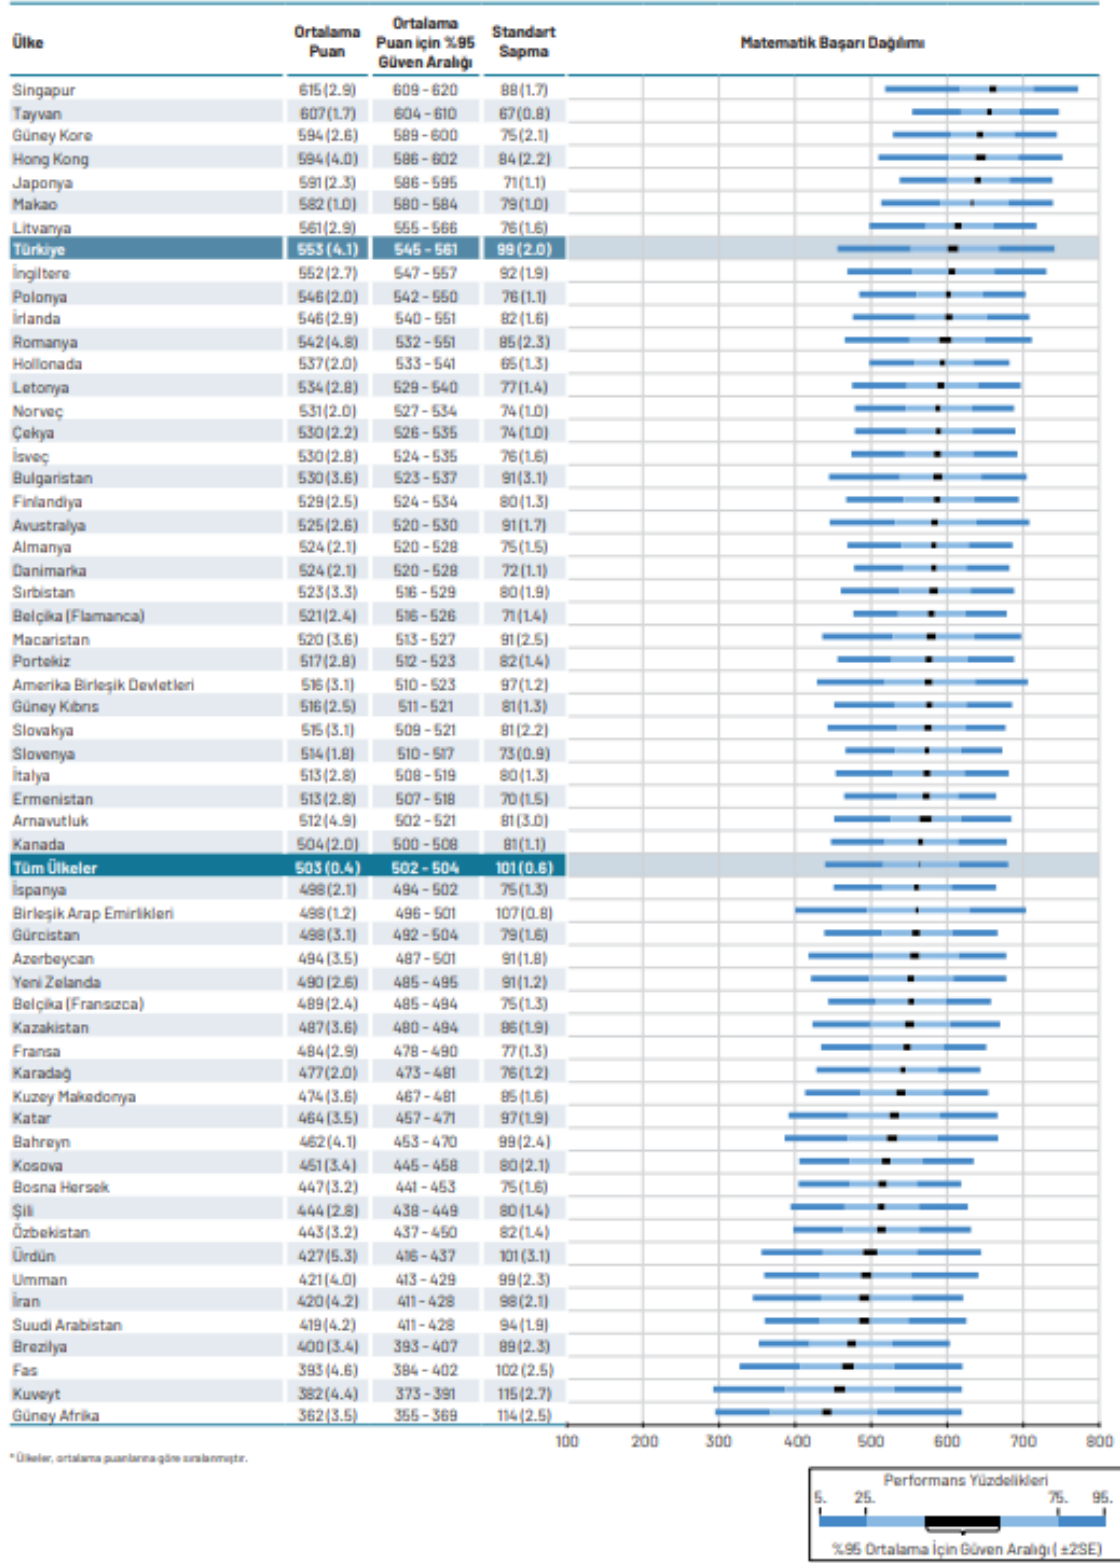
| Ülke | Ortalama Puan | Ortalama Puan için %95 Güven Aralığı | Standart Sapma |
|---|---|---|---|
| Singapur | 615 (2.9) | 609 - 620 | 88 (1.7) |
| Tayvan | 607 (1.7) | 604 - 610 | 67 (0.8) |
| Güney Kore | 594 (2.6) | 589 - 600 | 75 (2.1) |
| Hong Kong | 594 (4.0) | 586 - 602 | 84 (2.2) |
| Japonya | 591 (2.3) | 586 - 595 | 71 (1.1) |
| Makao | 582 (1.0) | 580 - 584 | 79 (1.0) |
| Litvanya | 561 (2.9) | 555 - 566 | 76 (1.6) |
| Türkiye | 553 (4.1) | 545 - 561 | 99 (2.0) |
| İngiltere | 552 (2.7) | 547 - 557 | 92 (1.9) |
| Polonya | 546 (2.0) | 542 - 550 | 76 (1.1) |
| İrlanda | 546 (2.9) | 540 - 551 | 82 (1.6) |
| Romanya | 542 (4.8) | 532 - 551 | 85 (2.3) |
| Hollonada | 537 (2.0) | 533 - 541 | 65 (1.3) |
| Letonya | 534 (2.8) | 529 - 540 | 77 (1.4) |
| Norveç | 531 (2.0) | 527 - 534 | 74 (1.0) |
| Çekya | 530 (2.2) | 526 - 535 | 74 (1.0) |
| İsveç | 530 (2.8) | 524 - 535 | 76 (1.6) |
| Bulgaristan | 530 (3.6) | 523 - 537 | 91 (3.1) |
| Finlandiya | 529 (2.5) | 524 - 534 | 80 (1.3) |
| Avustralya | 525 (2.6) | 520 - 530 | 91 (1.7) |
| Almanya | 524 (2.1) | 520 - 528 | 75 (1.5) |
| Danimarka | 524 (2.1) | 520 - 528 | 72 (1.1) |
| Sırbistan | 523 (3.3) | 516 - 529 | 80 (1.9) |
| Belçika (Flamanca) | 521 (2.4) | 516 - 526 | 71 (1.4) |
| Macaristan | 520 (3.6) | 513 - 527 | 91 (2.5) |
| Portekiz | 517 (2.8) | 512 - 523 | 82 (1.4) |
| Amerika Birleşik Devletleri | 516 (3.1) | 510 - 523 | 97 (1.2) |
| Güney Kıbrıs | 516 (2.5) | 511 - 521 | 81 (1.3) |
| Slovakya | 515 (3.1) | 509 - 521 | 81 (2.2) |
| Slovenya | 514 (1.8) | 510 - 517 | 73 (0.9) |
| İtalya | 513 (2.8) | 508 - 519 | 80 (1.3) |
| Ermenistan | 513 (2.8) | 507 - 518 | 70 (1.5) |
| Arnavutluk | 512 (4.9) | 502 - 521 | 81 (3.0) |
| Kanada | 504 (2.0) | 500 - 508 | 81 (1.1) |
| Tüm Ülkeler | 503 (0.4) | 502 - 504 | 101 (0.6) |
| İspanya | 498 (2.1) | 494 - 502 | 75 (1.3) |
| Birleşik Arap Emirlikleri | 498 (1.2) | 496 - 501 | 107 (0.8) |
| Gürcistan | 498 (3.1) | 492 - 504 | 79 (1.6) |
| Azerbeycan | 494 (3.5) | 487 - 501 | 91 (1.8) |
| Yeni Zelanda | 490 (2.6) | 485 - 495 | 91 (1.2) |
| Belçika (Fransızca) | 489 (2.4) | 485 - 494 | 75 (1.3) |
| Kazakistan | 487 (3.6) | 480 - 494 | 86 (1.9) |
| Fransa | 484 (2.9) | 478 - 490 | 77 (1.3) |
| Karadağ | 477 (2.0) | 473 - 481 | 76 (1.2) |
| Kuzey Makedonya | 474 (3.6) | 467 - 481 | 85 (1.6) |
| Katar | 464 (3.5) | 457 - 471 | 97 (1.9) |
| Bahreyn | 462 (4.1) | 453 - 470 | 99 (2.4) |
| Kosova | 451 (3.4) | 445 - 458 | 80 (2.1) |
| Bosna Hersek | 447 (3.2) | 441 - 453 | 75 (1.6) |
| Şili | 444 (2.8) | 438 - 449 | 80 (1.4) |
| Özbekistan | 443 (3.2) | 437 - 450 | 82 (1.4) |
| Ürdün | 427 (5.3) | 416 - 437 | 101 (3.1) |
| Umman | 421 (4.0) | 413 - 429 | 99 (2.3) |
| İran | 420 (4.2) | 411 - 428 | 98 (2.1) |
| Suudi Arabistan | 419 (4.2) | 411 - 428 | 94 (1.9) |
| Brezilya | 400 (3.4) | 393 - 407 | 89 (2.3) |
| Fas | 393 (4.6) | 384 - 402 | 102 (2.5) |
| Kuveyt | 382 (4.4) | 373 - 391 | 115 (2.7) |
| Güney Afrika | 362 (3.5) | 355 - 369 | 114 (2.5) |

Matematik Başarı Dağılımı

100 200 300 400 500 600 700 800

* Ülkeler, ortalama puanlarına göre sıralanmıştır.

Performans Yüzdelikleri
5. 25. 75. 95.
%95 Ortalama İçin Güven Aralığı ( ±2SE)